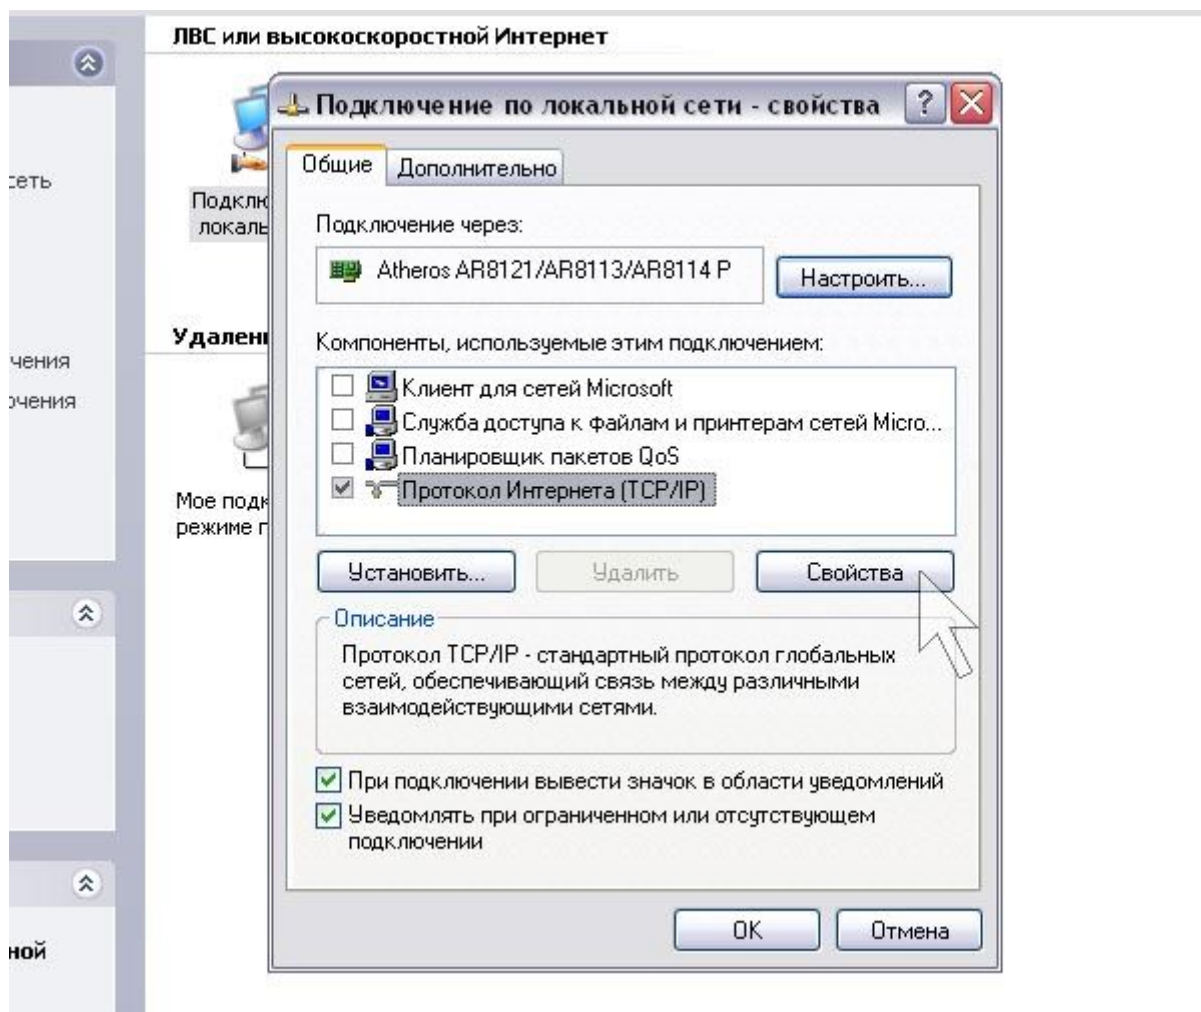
ЛВС или высокоскоростной Интернет

сеть

Подклю
локаль

Удален

чения
ючения

Мое подк
режиме г

ной

Подключение по локальной сети - свойства

?

Общие | Дополнительно

Подключение через:

Atheros AR8121/AR8113/AR8114 P

Настроить...

Компоненты, используемые этим подключением:

Клиент для сетей Microsoft
Служба доступа к файлам и принтерам сетей Micro...
Планировщик пакетов QoS
Протокол Интернета (TCP/IP)

Установить... | Удалить | Свойства

Описание

Протокол TCP/IP - стандартный протокол глобальных сетей, обеспечивающий связь между различными взаимодействующими сетями.

При подключении вывести значок в области уведомлений

Уведомлять при ограниченном или отсутствующем подключении

OK | Отмена